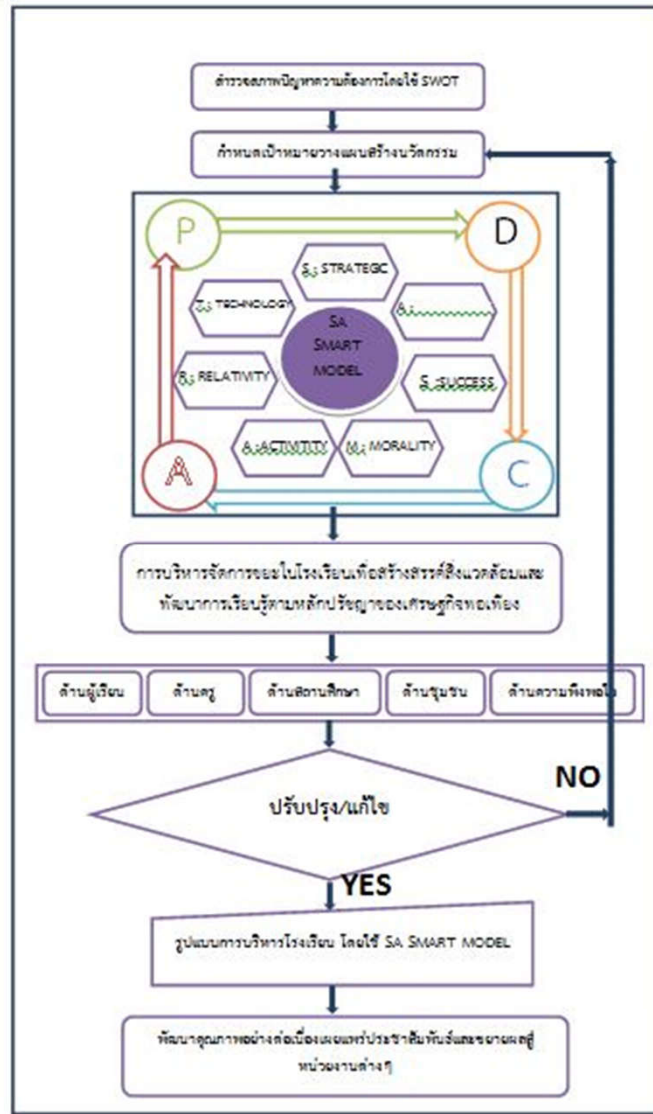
สำรวจสภาพปัญหาความต้องการโดยใช้ SWOT

กำหนดเป้าหมายวางแผนสร้างนวัตกรรม

P

D

S : STRATEGIC

T : TECHNOLOGY

A : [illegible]

SA SMART MODEL

R : RELATIVITY

S : SUCCESS

A : ACTIVITY

M : MORALITY

A

C

การบริหารจัดการขยะในโรงเรียนเพื่อสร้างสรรค์สิ่งแวดล้อมและพัฒนาการเรียนรู้ตามหลักปรัชญาของเศรษฐกิจพอเพียง

| ด้านผู้เรียน | ด้านครู | ด้านสถานศึกษา | ด้านชุมชน | ด้านความพึงพอใจ |
|---|---|---|---|---|

NO

ปรับปรุง/แก้ไข

YES

รูปแบบการบริหารโรงเรียน โดยใช้ SA SMART MODEL

พัฒนาคุณภาพอย่างต่อเนื่องเผยแพร่ประชาสัมพันธ์และขยายผลสู่หน่วยงานต่างๆ